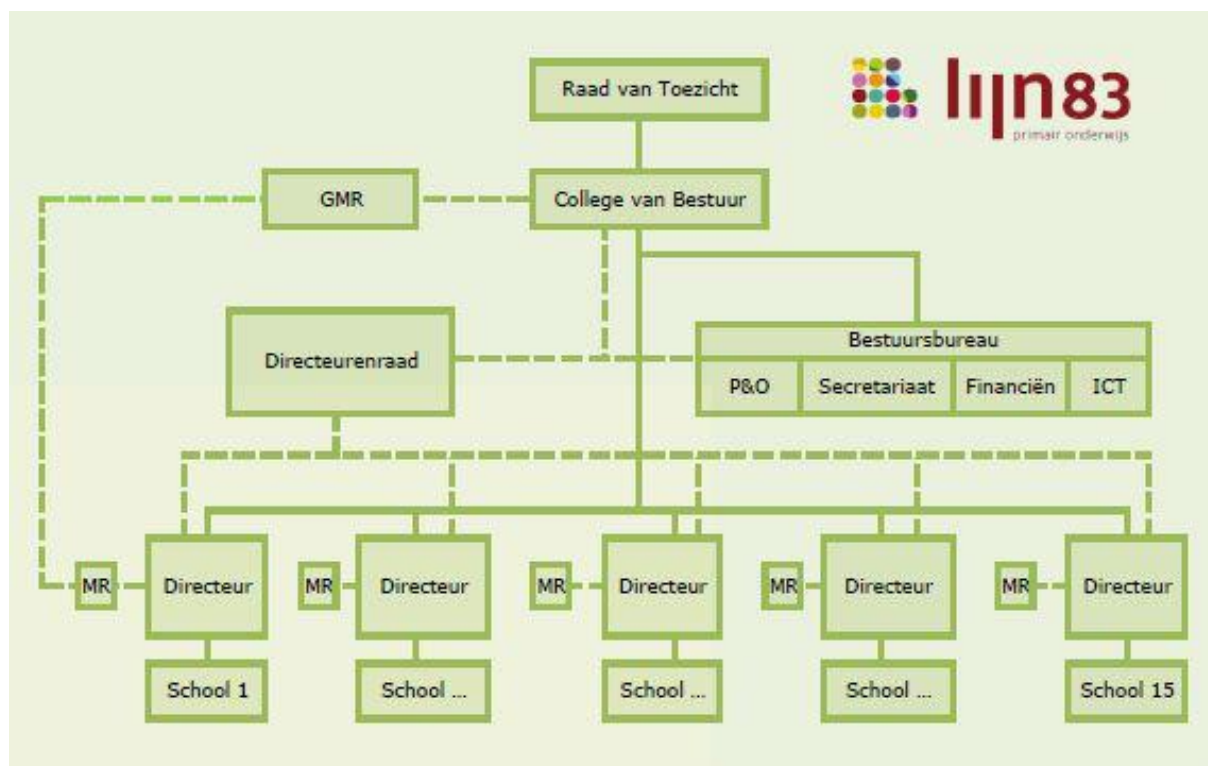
lijn83
primair onderwijs

Raad van Toezicht

GMR

College van Bestuur

Directeurenraad

Bestuursbureau

| P&O | Secretariaat | Financiën | ICT |
|---|---|---|---|

MR Directeur
School 1

MR Directeur
School ...

MR Directeur
School ...

MR Directeur
School ...

MR Directeur
School 15